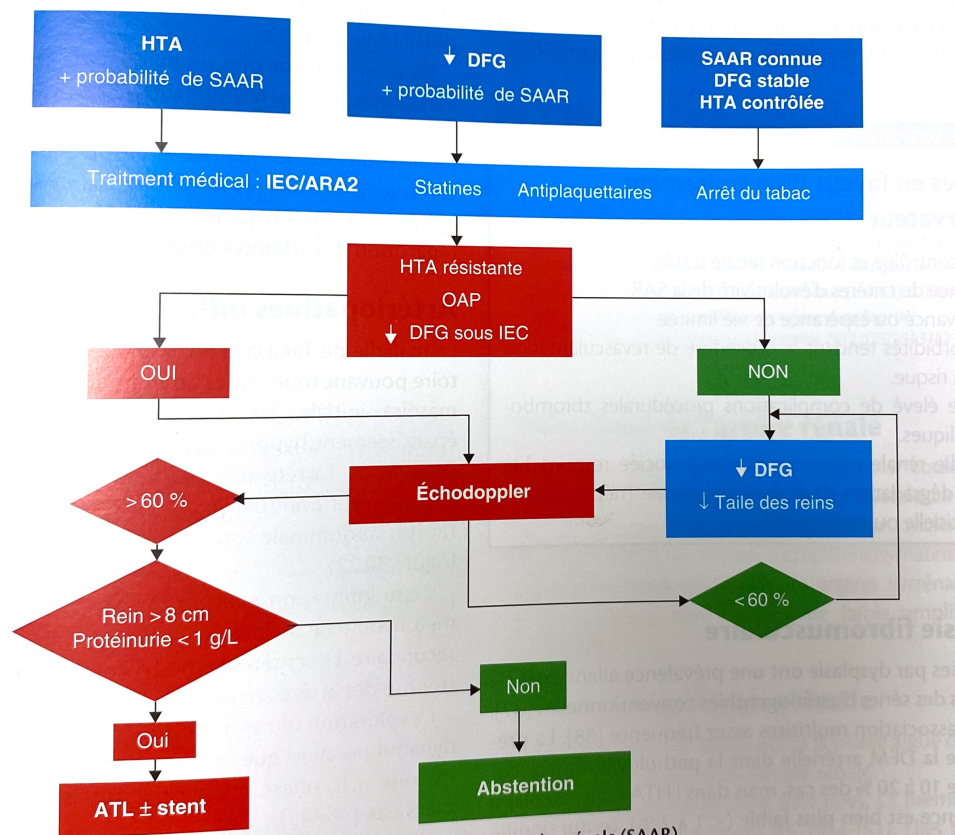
HTA
+ probabilité de SAAR

↓ DFG
+ probabilité de SAAR

SAAR connue
DFG stable
HTA contrôlée

Traitement médical : IEC/ARA2 Statines Antiplaquettaires Arrêt du tabac

HTA résistante
OAP
↓ DFG sous IEC

OUI

NON

Échodoppler

↓ DFG
↓ Taille des reins

> 60 %

< 60 %

Rein > 8 cm
Protéinurie < 1 g/L

Non

Oui

Abstention

ATL ± stent